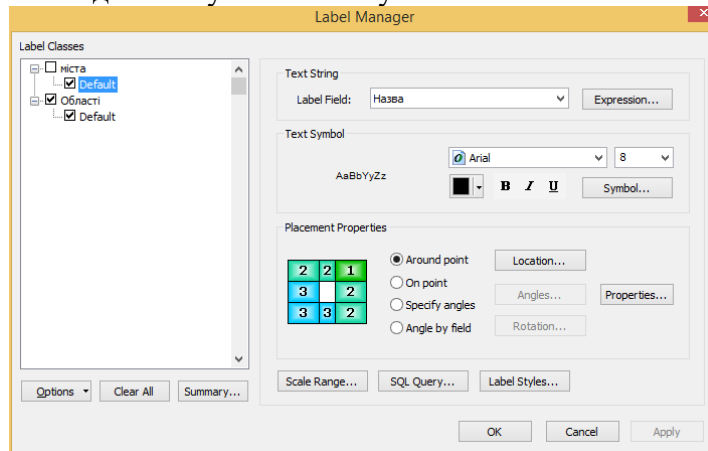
Label Manager

Label Classes

міста
Default
Області
Default

Text String
Label Field: Назва
Expression...

Text Symbol
Arial
8
AaBbYyZz
B I U
Symbol...

Placement Properties

| 2 | 2 | 1 |
|---|---|---|
| 3 |  | 2 |
| 3 | 3 | 2 |

Around point
On point
Specify angles
Angle by field
Location...
Angles...
Rotation...
Properties...

Options
Clear All
Summary...
Scale Range...
SQL Query...
Label Styles...

OK
Cancel
Apply